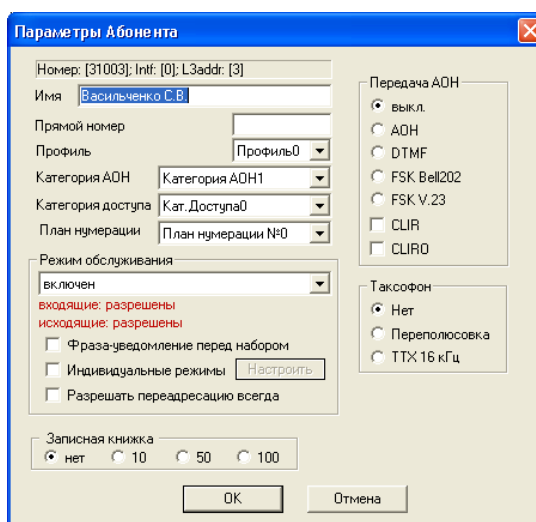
Параметры Абонента

Номер: [31003]; Intf: [0]; L3addr: [3]

Имя Васильченко С.В.

Прямой номер

Профиль Профиль0

Категория АОН Категория АОН1

Категория доступа Кат.Доступа0

План нумерации План нумерации №0

Режим обслуживания

включен

входящие: разрешены

исходящие: разрешены

Фраза-уведомление перед набором

Индивидуальные режимы Настроить

Разрешать переадресацию всегда

Записная книжка

нет 10 50 100

Передача АОН

выкл.

АОН

DTMF

FSK Bell202

FSK V.23

CLIR

CLIRO

Таксофон

Нет

Переполюсовка

TTX 16 кГц

OK

Отмена